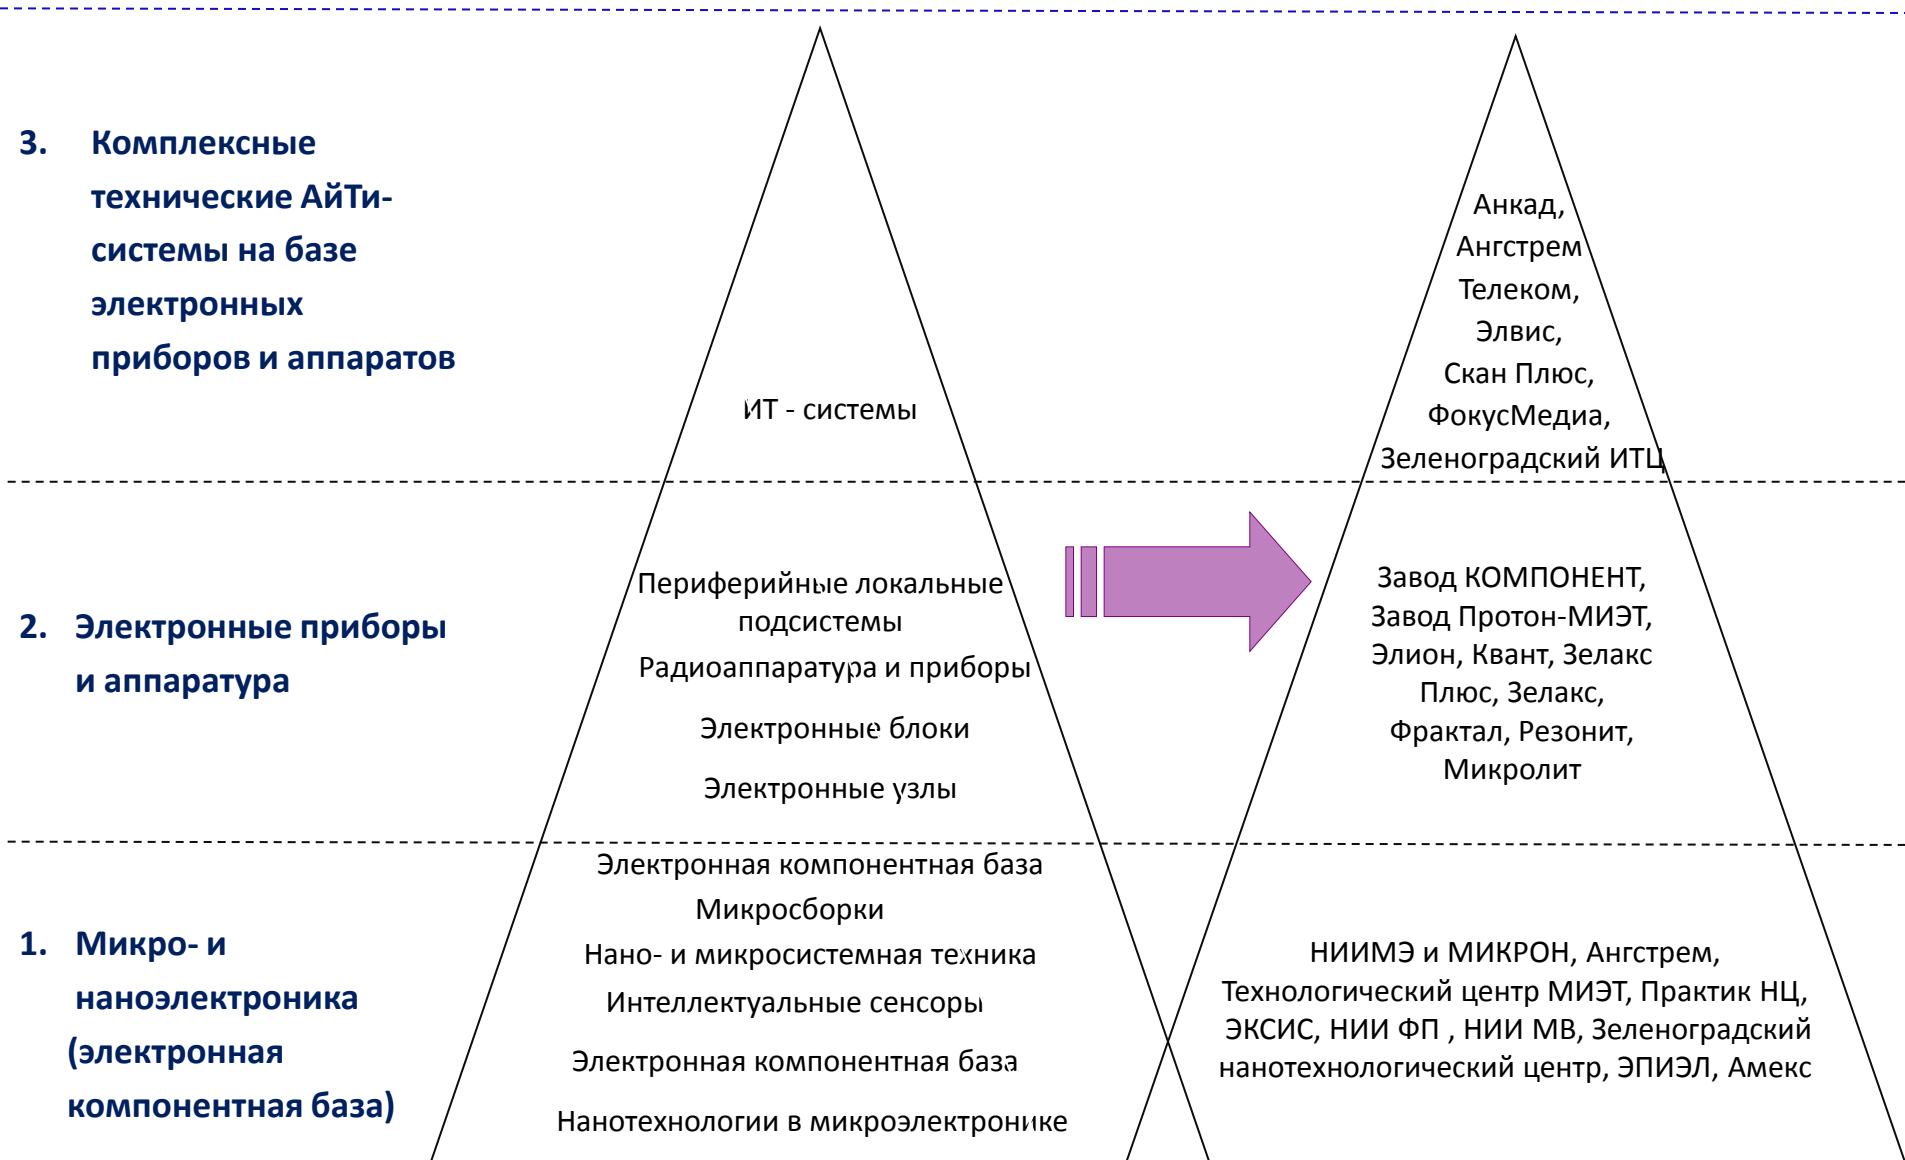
3. Комплексные технические АйТи-системы на базе электронных приборов и аппаратов

ИТ - системы

Анкад, Ангстрем Телеком, Элвис, Скан Плюс, ФокусМедиа, Зеленоградский ИТЦ

2. Электронные приборы и аппаратура

Периферийные локальные подсистемы
Радиоаппаратура и приборы
Электронные блоки
Электронные узлы

Завод КОМПОНЕНТ, Завод Протон-МИЭТ, Элион, Квант, Зелакс Плюс, Зелакс, Фрактал, Резонит, Микролит

1. Микро- и наноэлектроника (электронная компонентная база)

Электронная компонентная база
Микросборки
Нано- и микросистемная техника
Интеллектуальные сенсоры
Электронная компонентная база
Нанотехнологии в микроэлектронике

НИИМЭ и МИКРОН, Ангстрем, Технологический центр МИЭТ, Практик НЦ, ЭКСИС, НИИ ФП , НИИ МВ, Зеленоградский нанотехнологический центр, ЭПИЭЛ, Амекс